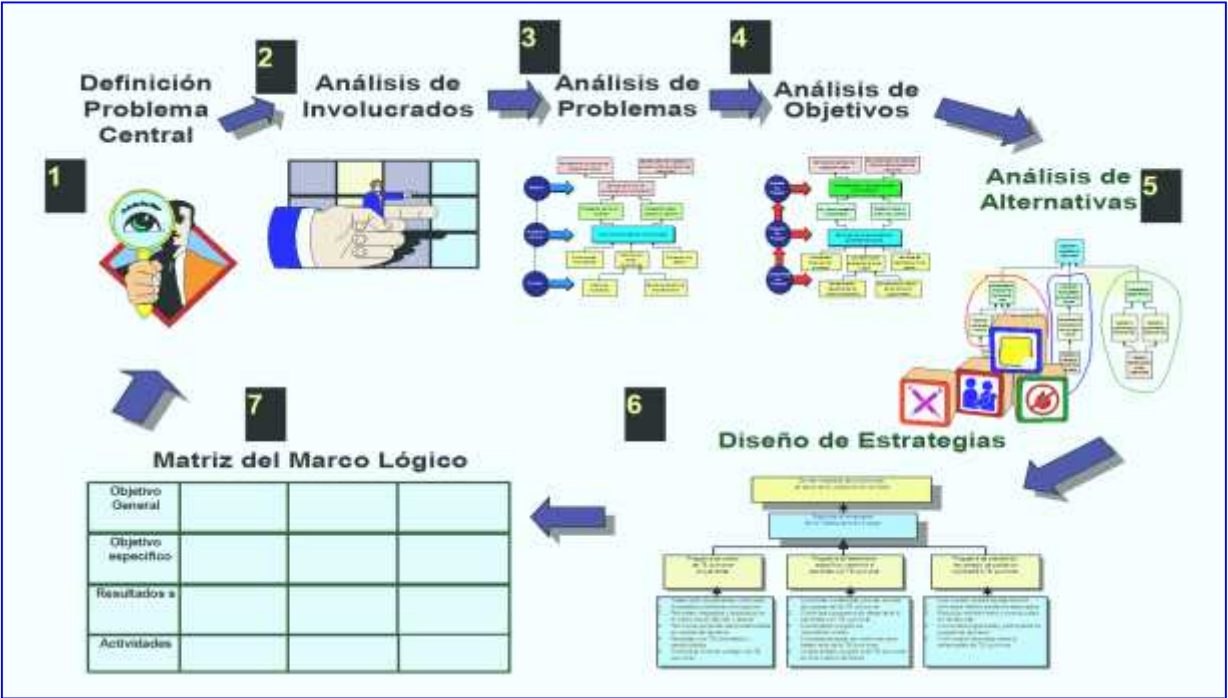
Definición Problema Central

1

2

Análisis de Involucrados

3

Análisis de Problemas

4

Análisis de Objetivos

Análisis de Alternativas

5

6

Diseño de Estrategias

7

Matriz del Marco Lógico

| Objetivo General | | | |
|---|---|---|---|
| Objetivo específico | | | |
| Resultados a | | | |
| Actividades | | | |